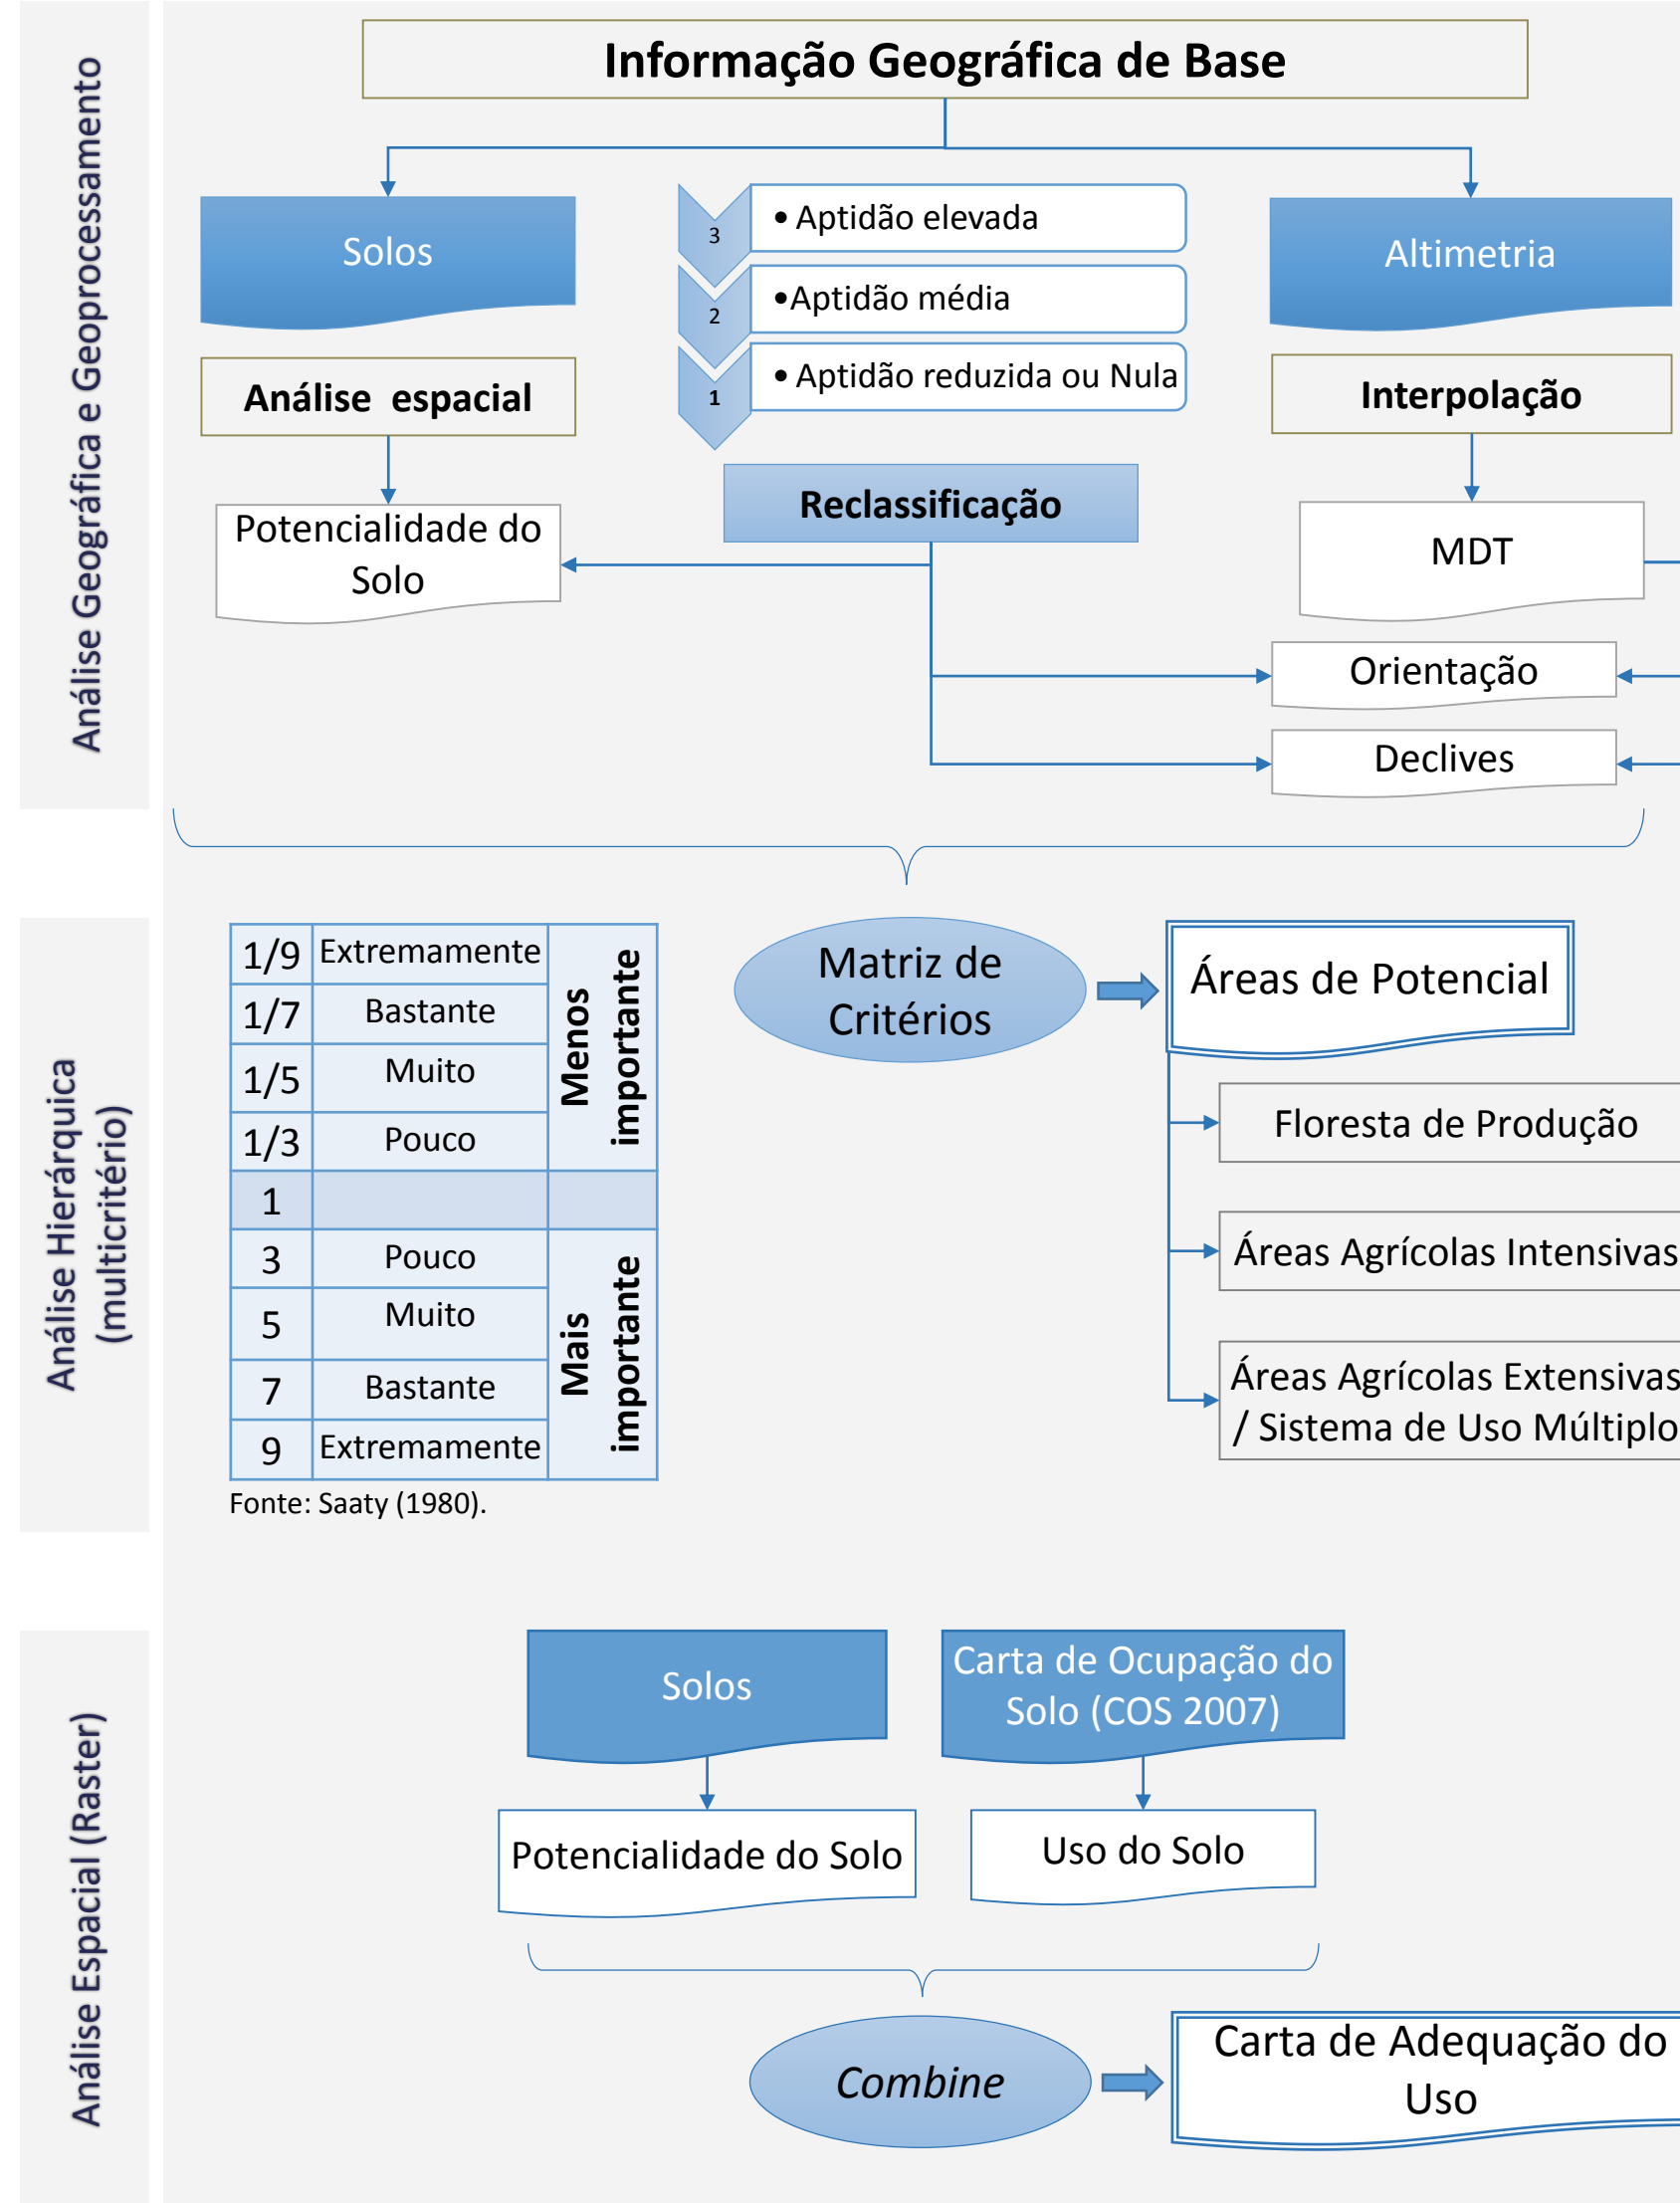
Análise Geográfica e Geoprocessamento

Informação Geográfica de Base

Solos

3 • Aptidão elevada
2 •Aptidão média
1 • Aptidão reduzida ou Nula

Altimetria

Análise espacial

Interpolação

Reclassificação

Potencialidade do Solo

MDT

Orientação

Declives

Análise Hierárquica (multicritério)

| 1/9 | Extremamente | Menos importante |
|---|---|---|
| 1/7 | Bastante | |
| 1/5 | Muito | |
| 1/3 | Pouco | |
| 1 | | |
| 3 | Pouco | Mais importante |
| 5 | Muito | |
| 7 | Bastante | |
| 9 | Extremamente | |

Fonte: Saaty (1980).

Matriz de Critérios

Áreas de Potencial

Floresta de Produção

Áreas Agrícolas Intensivas

Áreas Agrícolas Extensivas / Sistema de Uso Múltiplo

Análise Espacial (Raster)

Solos

Carta de Ocupação do Solo (COS 2007)

Potencialidade do Solo

Uso do Solo

Combine

Carta de Adequação do Uso